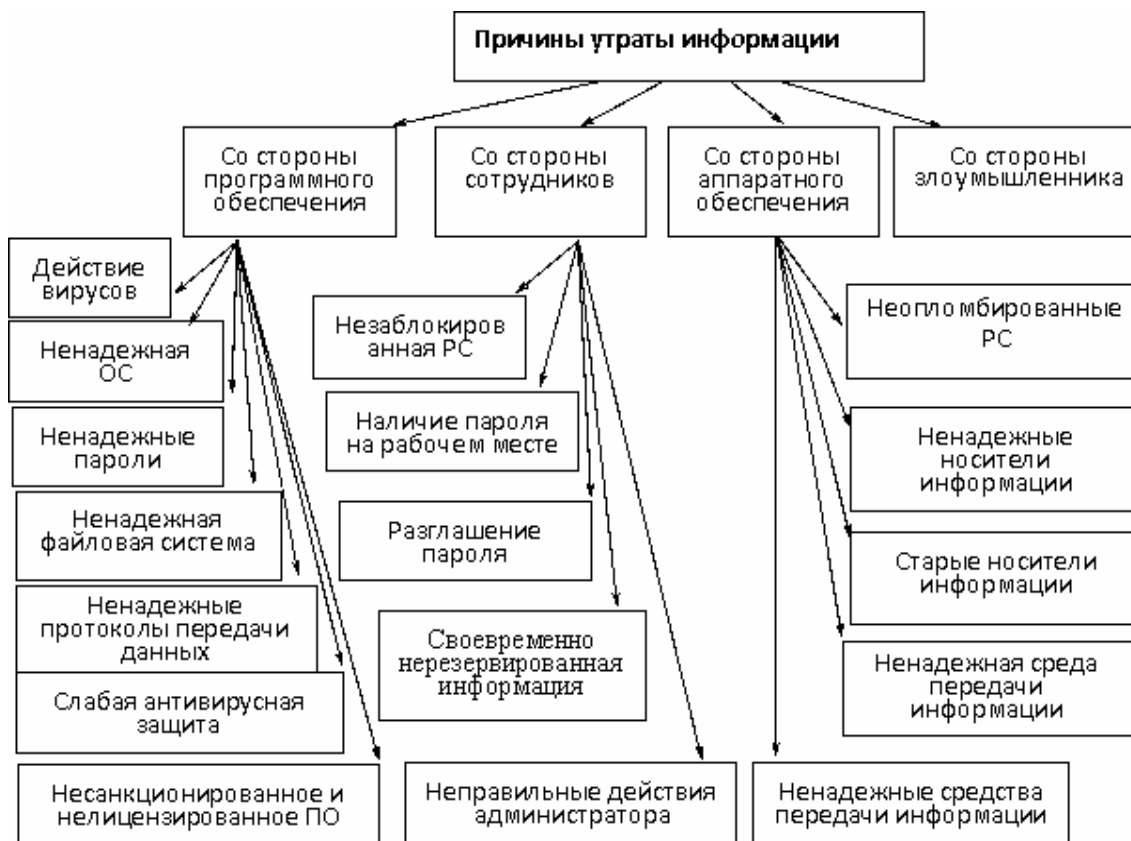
Причины утраты информации

Со стороны программного обеспечения

Со стороны сотрудников

Со стороны аппаратного обеспечения

Со стороны злоумышленника

Действие вирусов

Ненадежная ОС

Ненадежные пароли

Ненадежная файловая система

Ненадежные протоколы передачи данных

Слабая антивирусная защита

Несанкционированное и нелицензированное ПО

Незаблокированная РС

Наличие пароля на рабочем месте

Разглашение пароля

Своевременно нерезервированная информация

Неправильные действия администратора

Неопломбированные РС

Ненадежные носители информации

Старые носители информации

Ненадежная среда передачи информации

Ненадежные средства передачи информации